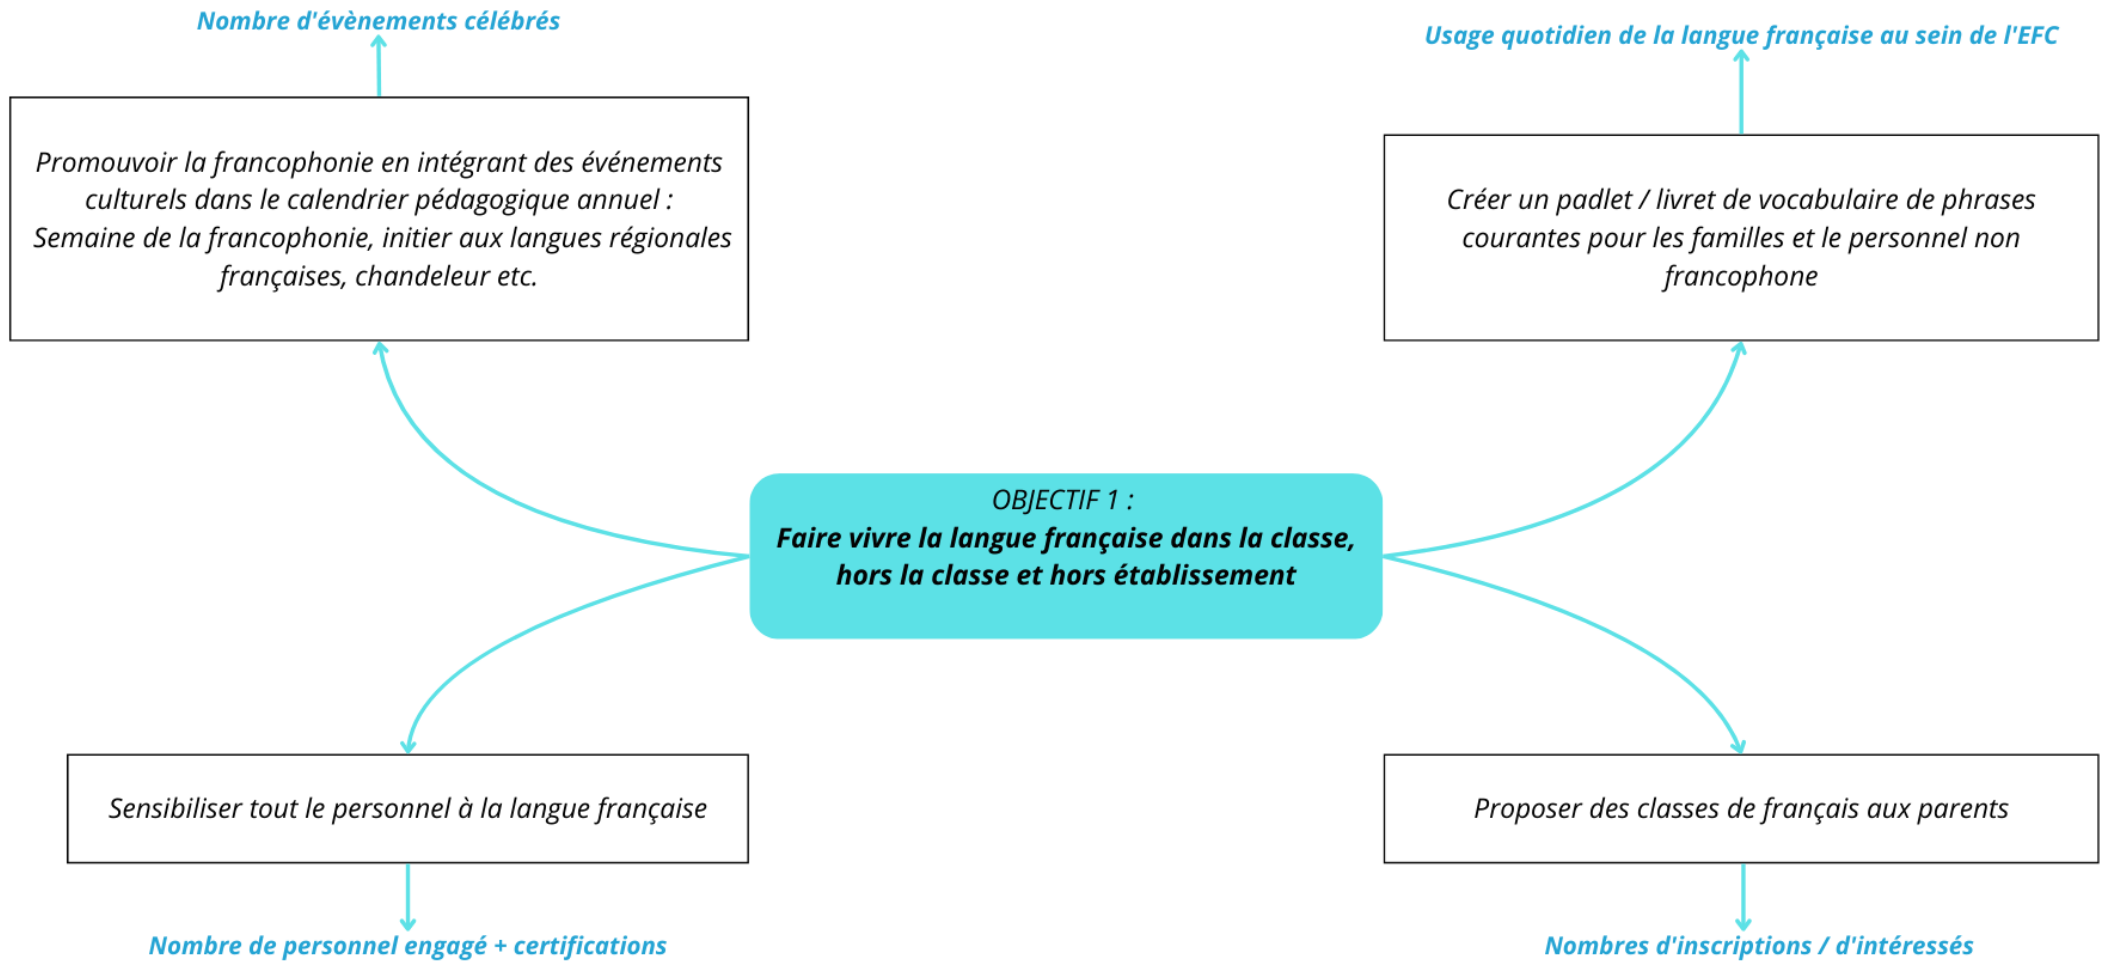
Nombre d'évènements célébrés

Usage quotidien de la langue française au sein de l'EFC

Promouvoir la francophonie en intégrant des événements culturels dans le calendrier pédagogique annuel : Semaine de la francophonie, initier aux langues régionales françaises, chandeleur etc.

Créer un padlet / livret de vocabulaire de phrases courantes pour les familles et le personnel non francophone

OBJECTIF 1 :
Faire vivre la langue française dans la classe, hors la classe et hors établissement

Sensibiliser tout le personnel à la langue française

Proposer des classes de français aux parents

Nombre de personnel engagé + certifications

Nombres d'inscriptions / d'intéressés